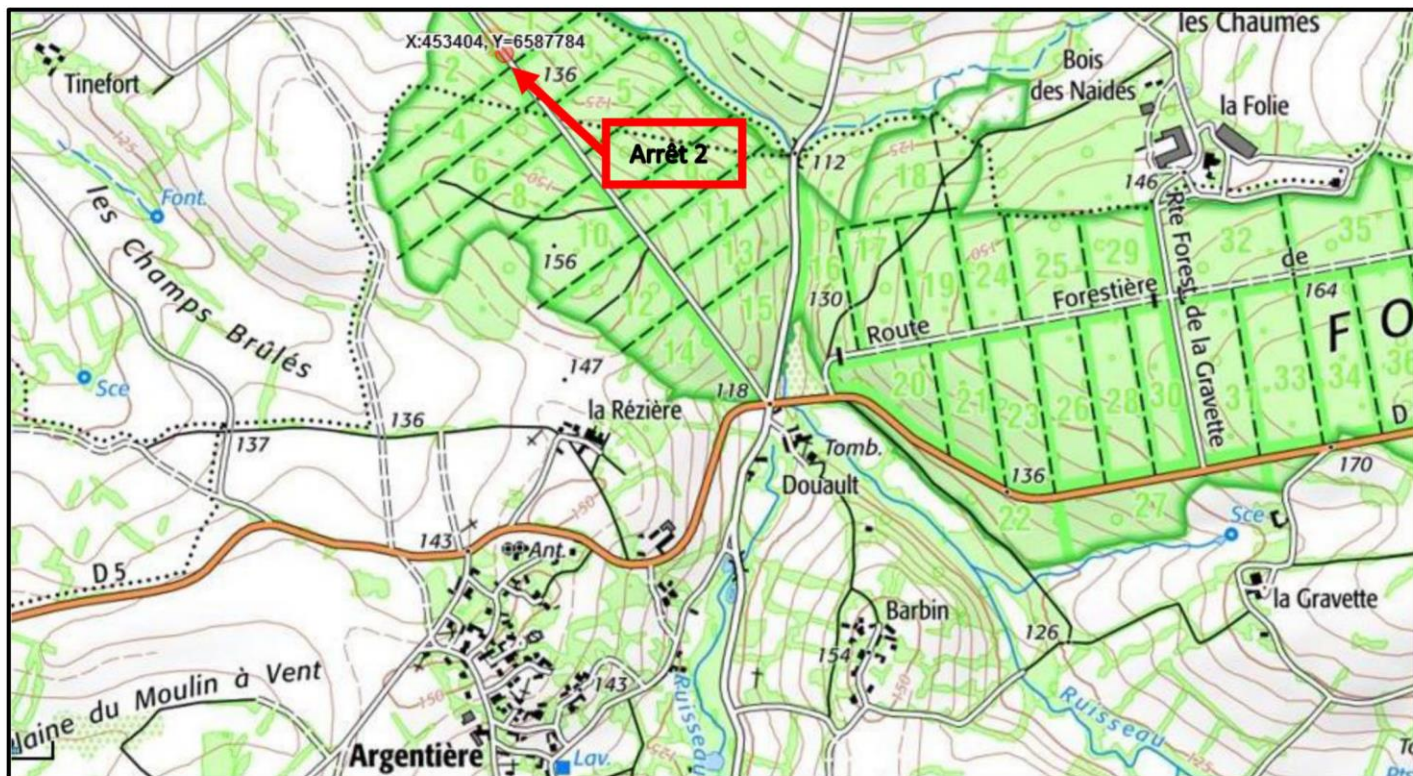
X:453404, Y=6587784

Arrêt 2

les Chaumes

Bois des Naides

la Folie

Tinefort

136

125

2 4 5 6 7 8 9 10 11 12 13 14 15 16 17 18 19 20 21 22 23 24 25 26 27 28 29 30 31 32 33 34 35

112

150

146

Font.

les Champs Brûlés

156

Rte Forest. de la Gravette

Route Forestière de

164

F O

130

Sce

147

la Rézière

118

136

137

Tomb.

Douault

136

170

D

143

Ant.

Sce

D 5

la Gravette

Barbin

126

154

143

Plaine du Moulin à Vent

Ruisseau

Ruisseau

150

Argentière

Lav.